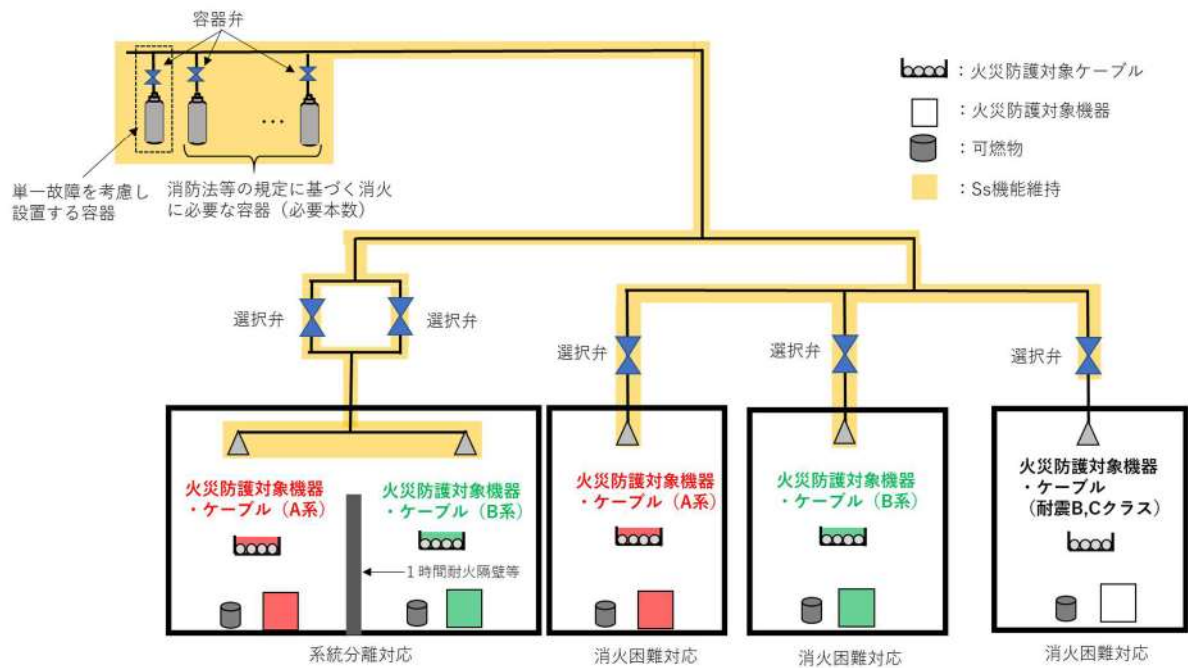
容器弁

…

単一故障を考慮し設置する容器

消防法等の規定に基づく消火に必要な容器（必要本数）

：火災防護対象ケーブル

：火災防護対象機器

：可燃物

：Ss機能維持

選択弁

選択弁

選択弁

選択弁

選択弁

火災防護対象機器
・ケーブル（A系）

火災防護対象機器
・ケーブル（B系）

1時間耐火隔壁等

火災防護対象機器
・ケーブル（A系）

火災防護対象機器
・ケーブル（B系）

火災防護対象機器
・ケーブル
（耐震B,Cクラス）

系統分離対応

消火困難対応

消火困難対応

消火困難対応